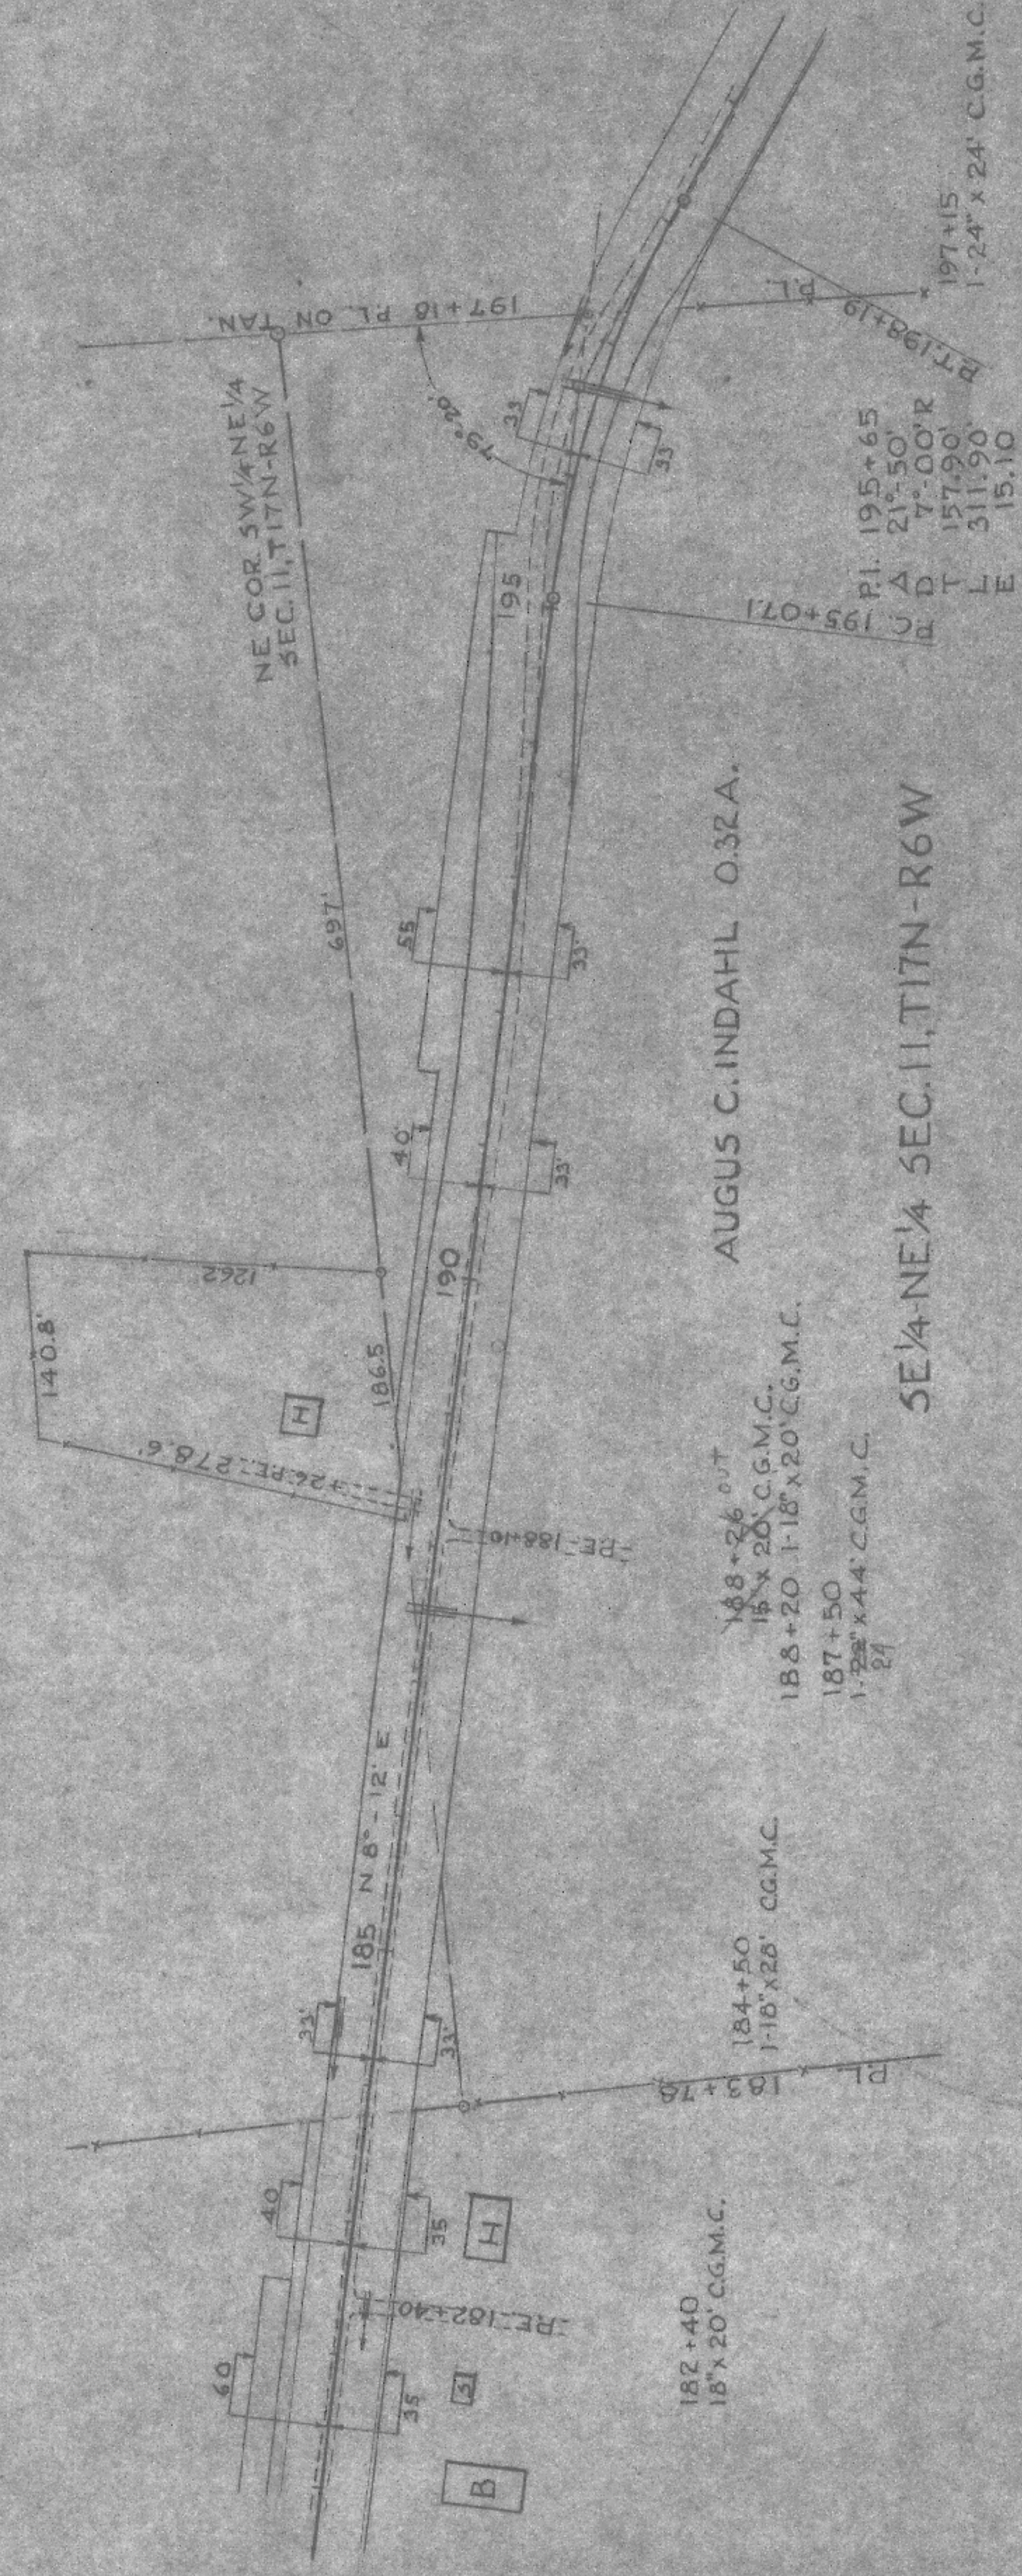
NE COR. SW1/4-NE1/4
SEC.11, T17N-R6W

197+18 P.L. ON TAN.

79°20'

P.L.

P.T. 198+19

197+15
1-24" x 24' C.G.M.C.

P.I. 195+65
Δ 21°-50'
D 7°-00'R
T 157.90'
L 311.90'
E 15.10

P.C. 195+07.1

195

33'

33

697'

55

33'

40'

33'

190

1262'

140.8'

186.5

H

+26 RE. 278.6'

RE. 188+10

AUGUS C. INDAHL 0.32 A.

SE1/4-NE1/4 SEC.11, T17N-R6W

188+26 OUT
15"x 20' C.G.M.C.
188+20 1-18"x 20' C.G.M.C.

187+50
1-24" x 44' C.G.M.C.

N 8° - 12' E

185

32'

33'

184+50
1-18"x 28' C.G.M.C.

P.L. 183+78

40

35

H

RE. 182+40

60

35

31

B

182+40
18"x 20' C.G.M.C.